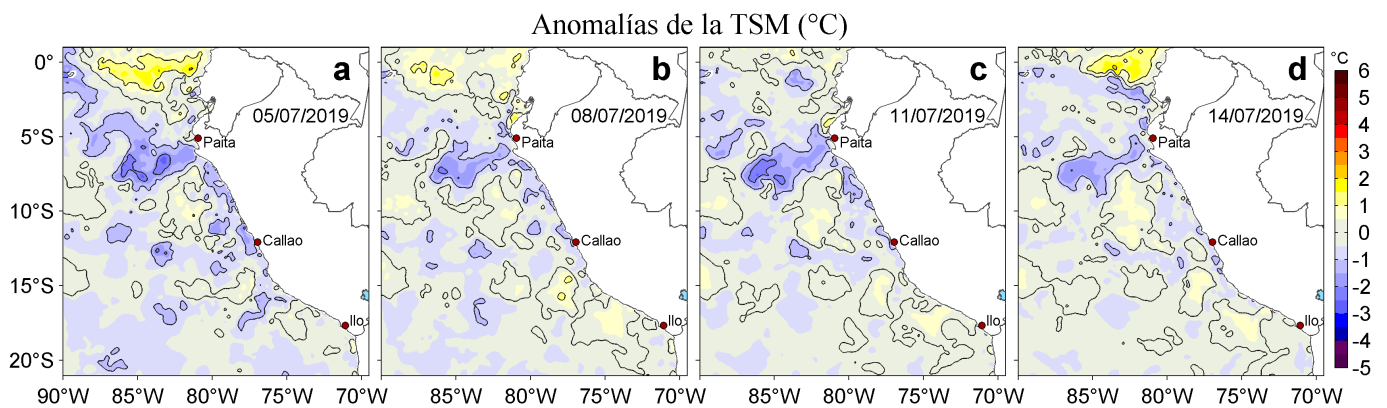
Anomalías de la TSM (°C)

0°
5°S
10°S
15°S
20°S

a
05/07/2019
Paita
Callao
Ilo
90°W 85°W 80°W 75°W 70°W

b
08/07/2019
Paita
Callao
Ilo
85°W 80°W 75°W 70°W

c
11/07/2019
Paita
Callao
Ilo
85°W 80°W 75°W 70°W

d
14/07/2019
Paita
Callao
Ilo
85°W 80°W 75°W 70°W

°C
6
5
4
3
2
1
0
-1
-2
-3
-4
-5